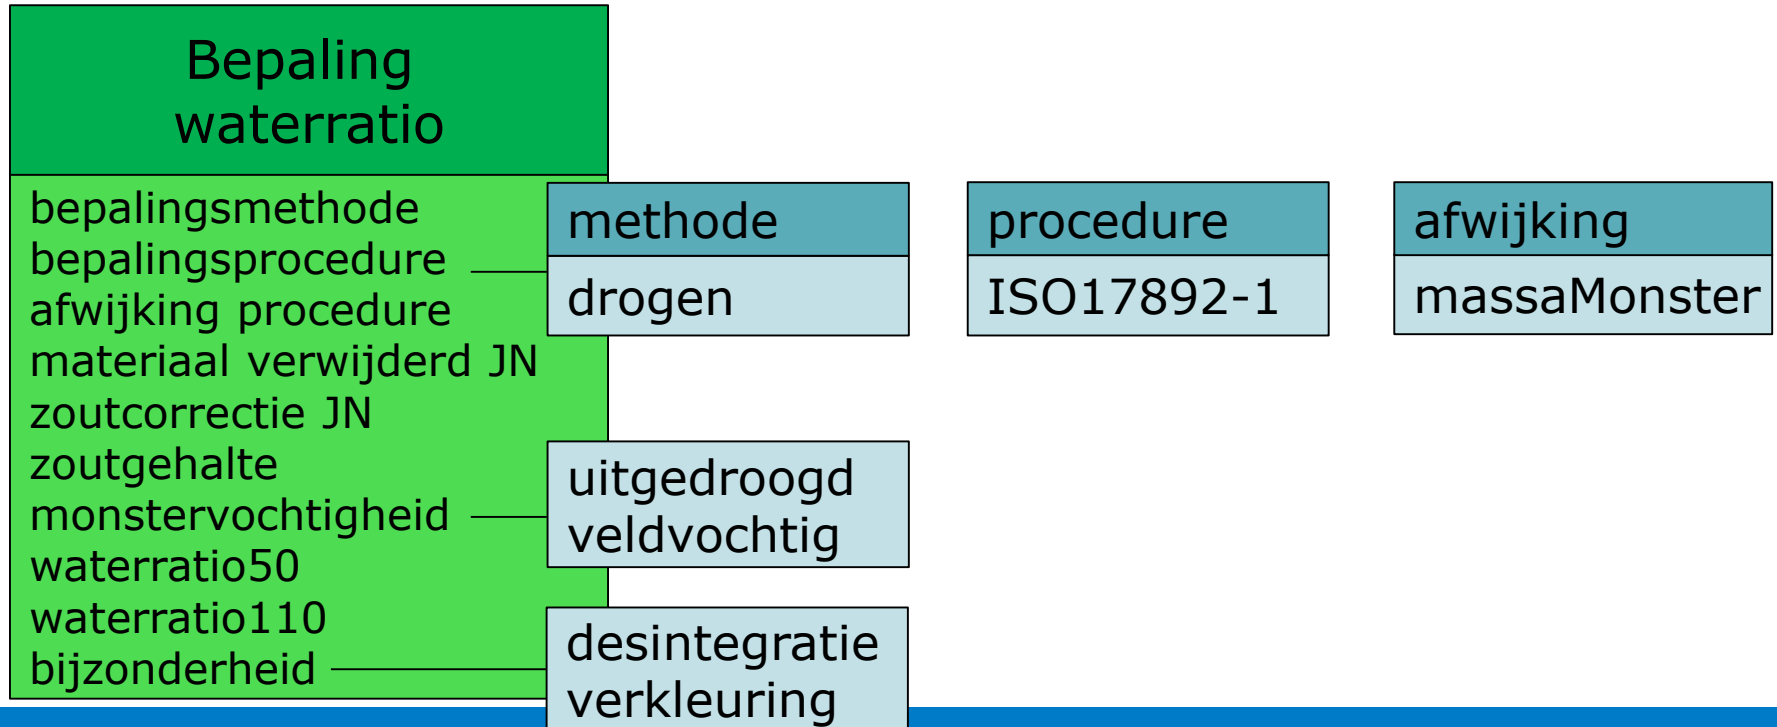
Bepaling waterratio

bepalingsmethode
bepalingsprocedure
afwijking procedure
materiaal verwijderd JN
zoutcorrectie JN
zoutgehalte
monstervochtigheid
waterratio50
waterratio110
bijzonderheid

methode
drogen

procedure
ISO17892-1

afwijking
massaMonster

uitgedroogd
veldvochtig

desintegratie
verkleuring